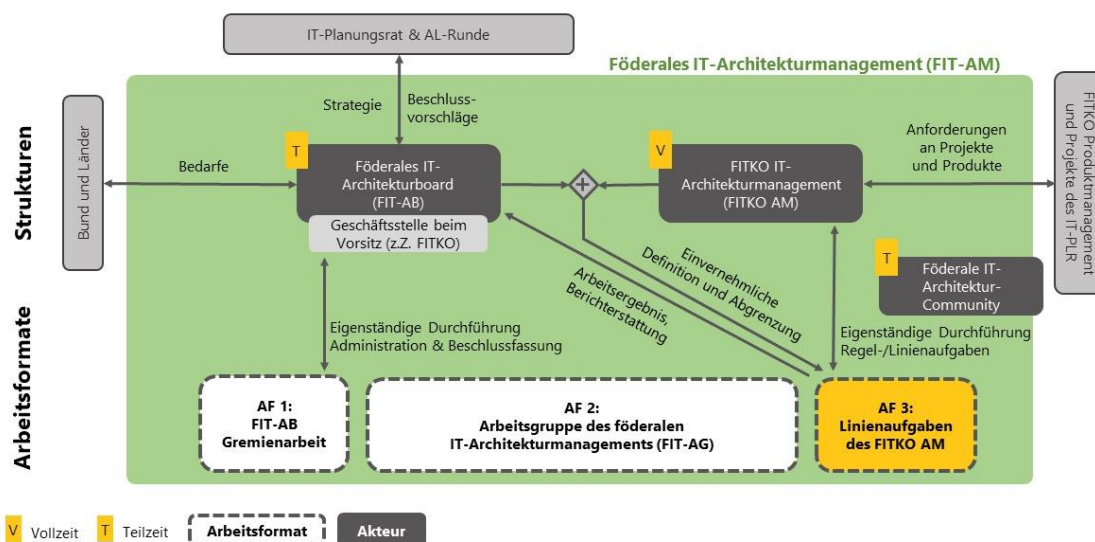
IT-Planungsrat & AL-Runde

Föderales IT-Architekturmanagement (FIT-AM)

Strukturen

Bund und Länder

Strategie

Beschlussvorschläge

Bedarfe

T

Föderales IT-Architekturboard (FIT-AB)

Geschäftsstelle beim Vorsitz (z.Z. FITKO)

V

FITKO IT-Architekturmanagement (FITKO AM)

Anforderungen an Projekte und Produkte

FITKO Produktmanagement und Projekte des IT-PLR

Einvernehmliche Definition und Abgrenzung

Arbeitsergebnis, Berichterstattung

T

Föderale IT-Architektur-Community

Arbeitsformate

Eigenständige Durchführung Administration & Beschlussfassung

Eigenständige Durchführung Regel-/Linienaufgaben

AF 1: FIT-AB Gremienarbeit

AF 2: Arbeitsgruppe des föderalen IT-Architekturmanagements (FIT-AG)

AF 3: Linienaufgaben des FITKO AM

V Vollzeit T Teilzeit Arbeitsformat Akteur